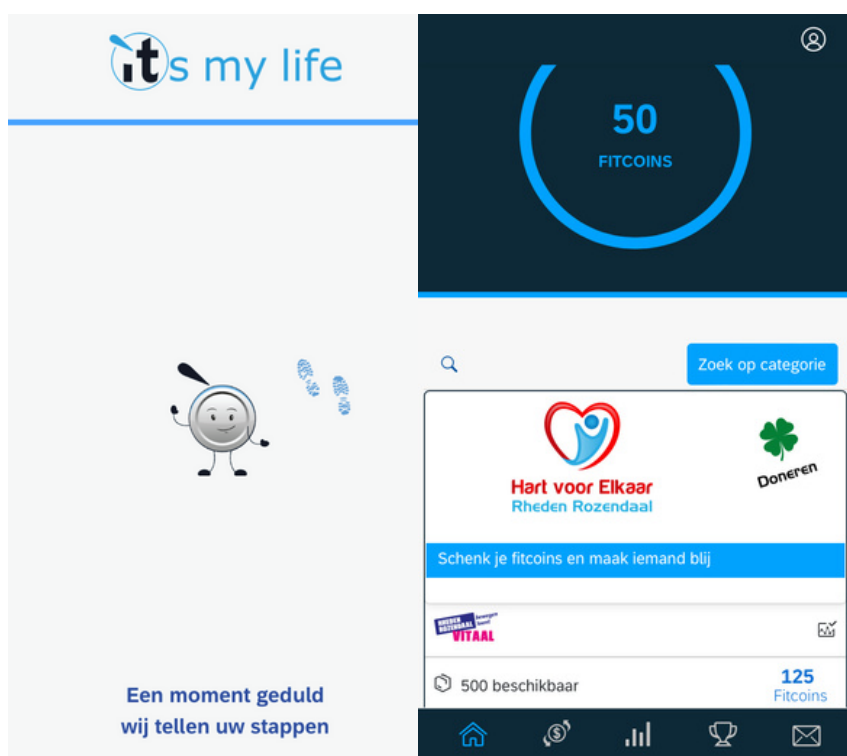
its my life

Een moment geduld
wij tellen uw stappen

50
FITCOINS

Zoek op categorie

Hart voor Elkaar
Rheden Rozendaal

Doneren

Schenk je fitcoins en maak iemand blij

RHEDEN ROZENDAAL VITAAL

500 beschikbaar

125
Fitcoins